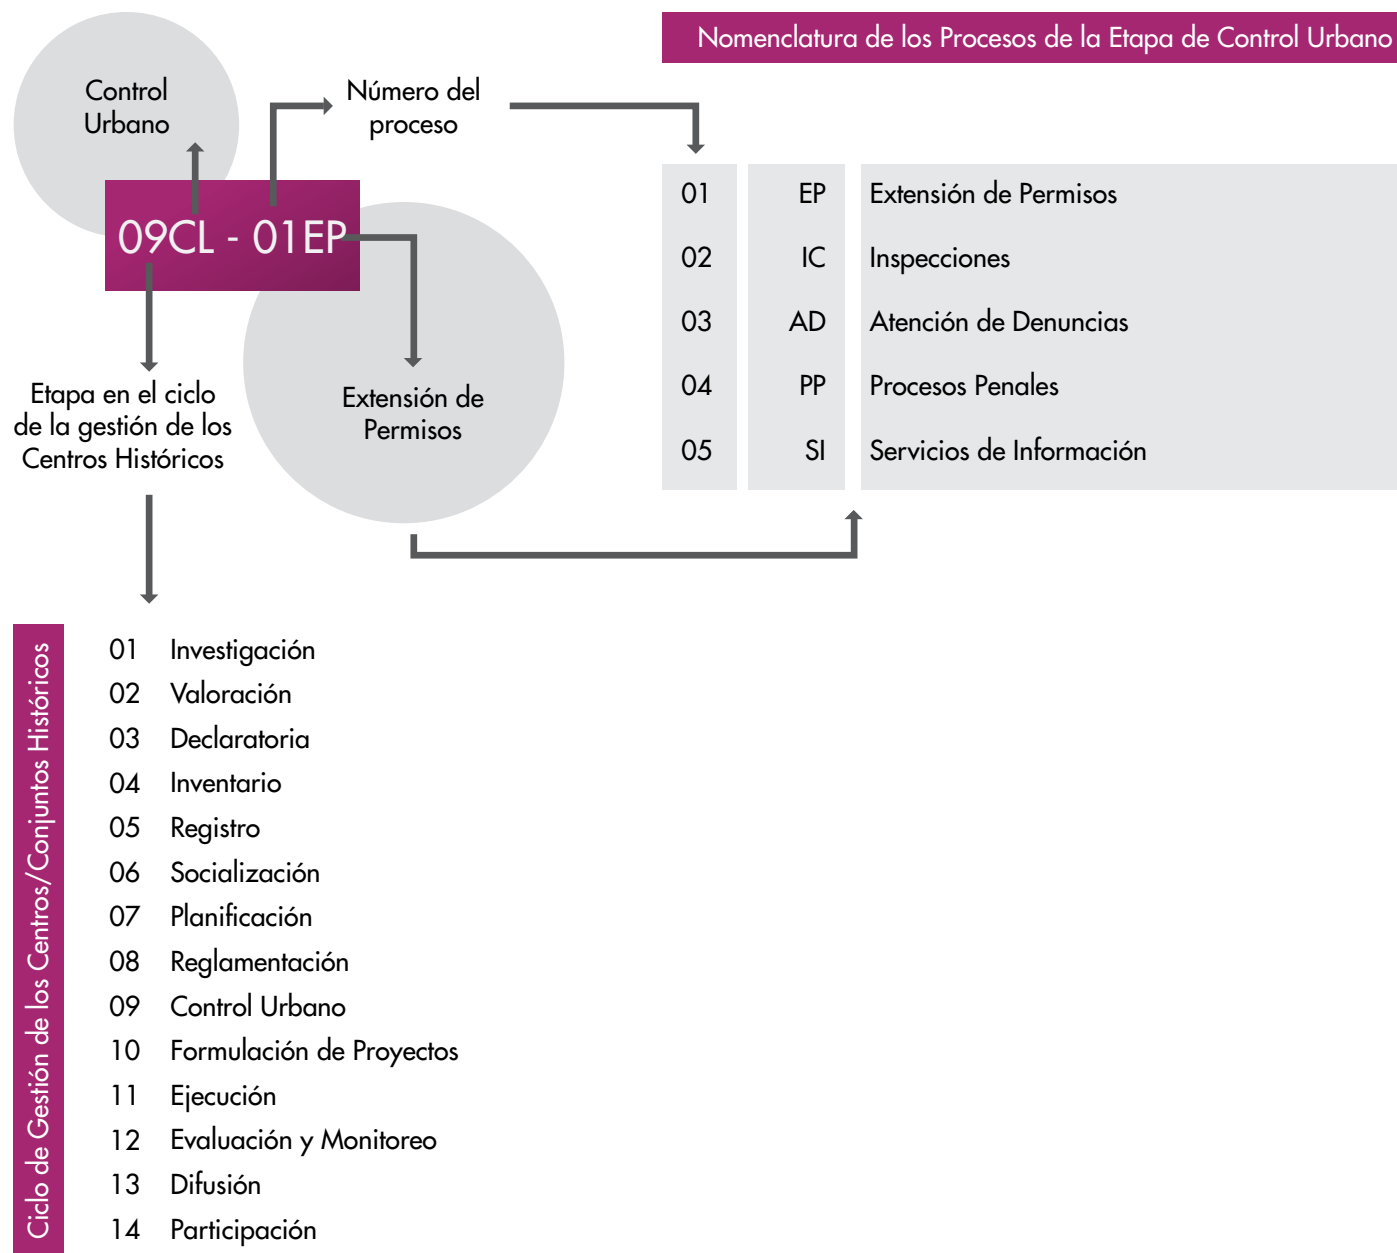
Nomenclatura de los Procesos de la Etapa de Control Urbano

Control Urbano

Número del proceso

09CL - 01EP

Etapa en el ciclo de la gestión de los Centros Históricos

Extensión de Permisos

| 01 | EP | Extensión de Permisos |
|---|---|---|
| 02 | IC | Inspecciones |
| 03 | AD | Atención de Denuncias |
| 04 | PP | Procesos Penales |
| 05 | SI | Servicios de Información |

Ciclo de Gestión de los Centros/Conjuntos Históricos

01 Investigación
02 Valoración
03 Declaratoria
04 Inventario
05 Registro
06 Socialización
07 Planificación
08 Reglamentación
09 Control Urbano
10 Formulación de Proyectos
11 Ejecución
12 Evaluación y Monitoreo
13 Difusión
14 Participación